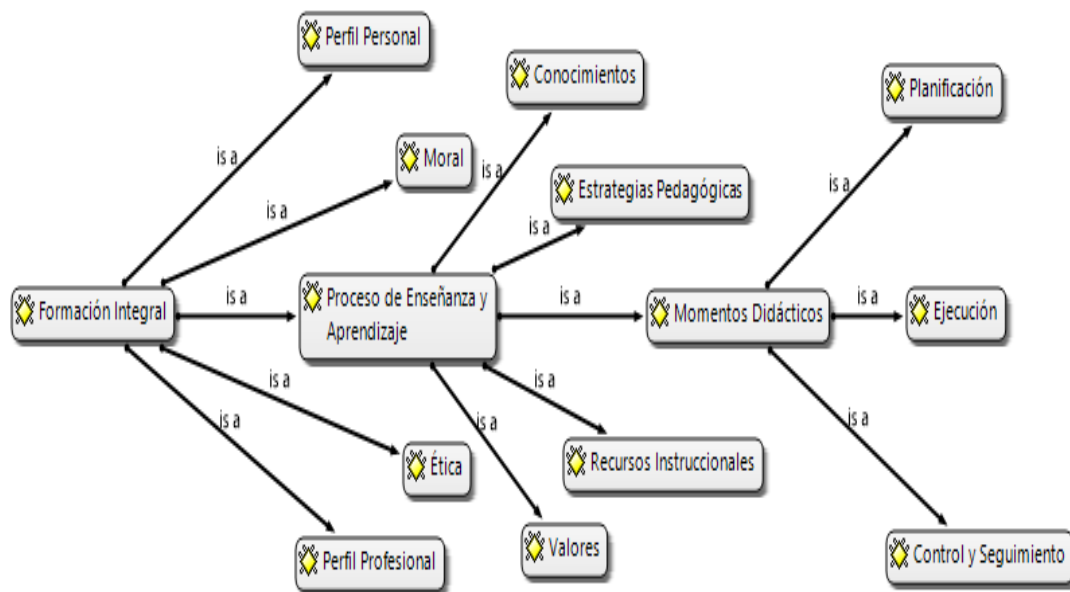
Perfil Personal

Conocimientos

Planificación

is a

Moral

is a

is a

Estrategias Pedagógicas

is a

is a

Formación Integral

is a

Proceso de Enseñanza y Aprendizaje

is a

Momentos Didácticos

is a

Ejecución

is a

is a

is a

is a

is a

Ética

Recursos Instruccionales

Perfil Profesional

Valores

Control y Seguimiento